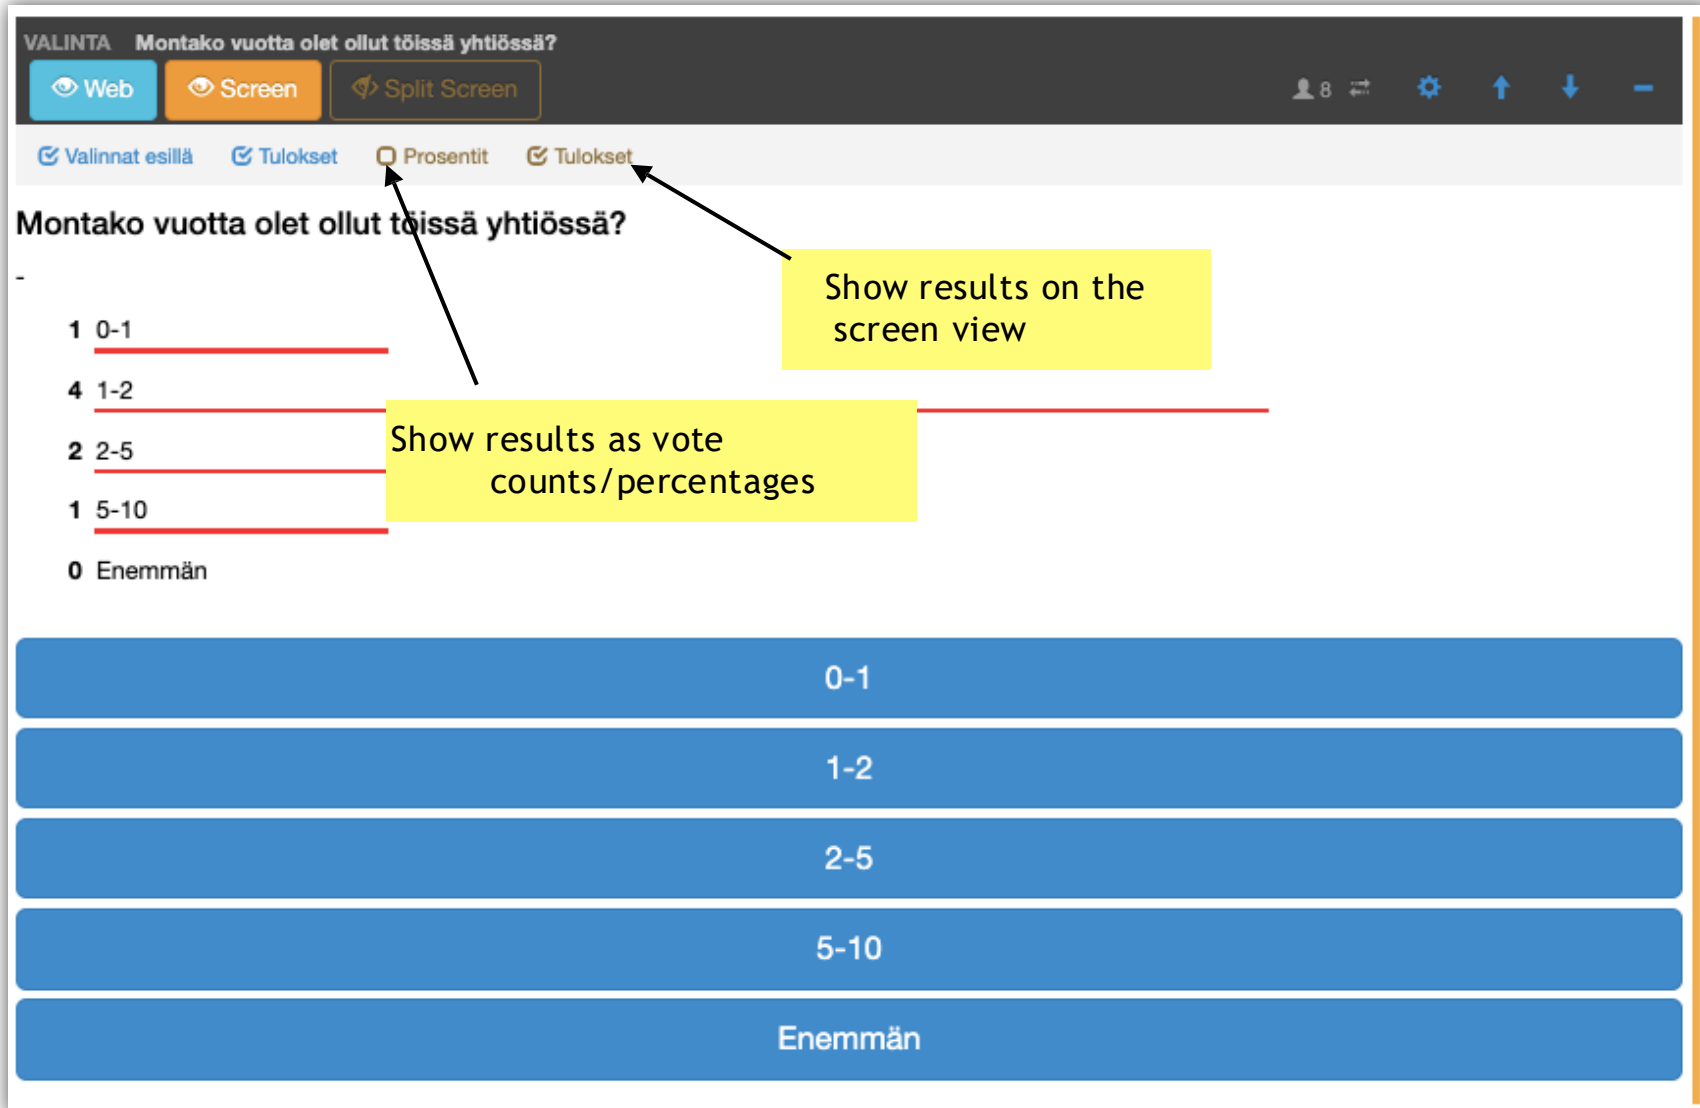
VALINTA Montako vuotta olet ollut töissä yhtiössä?

Web Screen Split Screen

8

Valinnat esillä Tulokset Prosentit Tulokset

Montako vuotta olet ollut töissä yhtiössä?

-

Show results on the screen view

1 0-1

4 1-2

Show results as vote counts/percentages

2 2-5

1 5-10

0 Enemmän

0-1

1-2

2-5

5-10

Enemmän